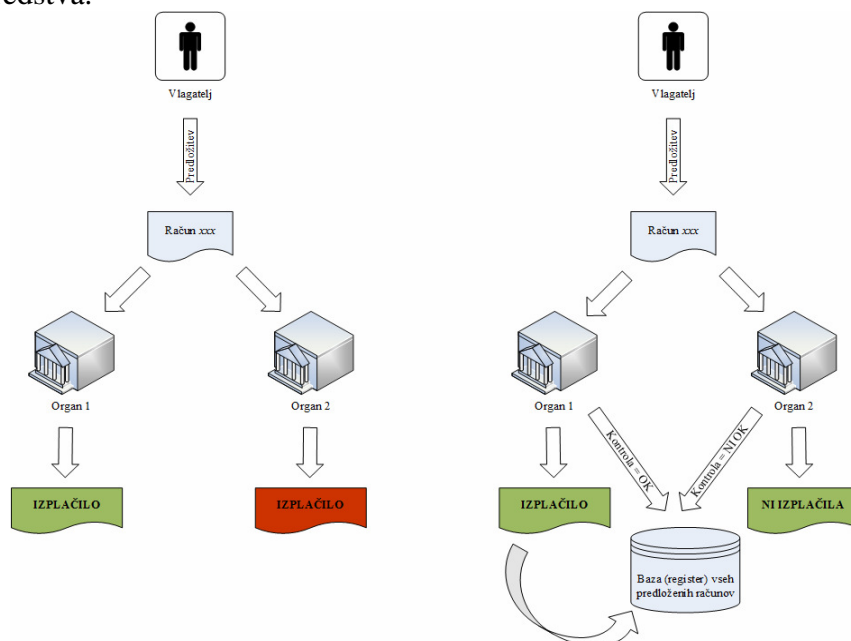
edstva.

Vlagatelj

Predložitev

Račun *xxx*

Organ 1

Organ 2

IZPLAČILO

IZPLAČILO

Vlagatelj

Predložitev

Račun *xxx*

Organ 1

Organ 2

Kontrola = OK

Kontrola = NI OK

IZPLAČILO

NI IZPLAČILA

Baza (register) vseh predloženih računov